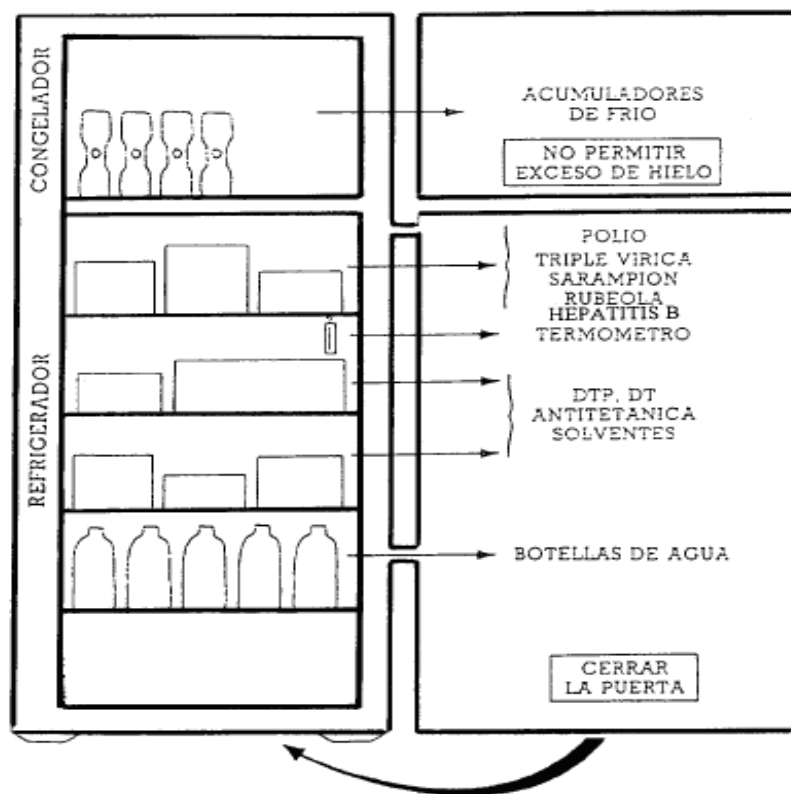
CONGELADOR

ACUMULADORES DE FRIO

NO PERMITIR EXCESO DE HIELO

REFRIGERADOR

POLIO
TRIPLE VIRICA
SARAMPION
RUBEOLA
HEPATITIS B

TERMOMETRO

DTP, DT
ANTITETANICA
SOLVENTES

BOTELLAS DE AGUA

CERRAR LA PUERTA